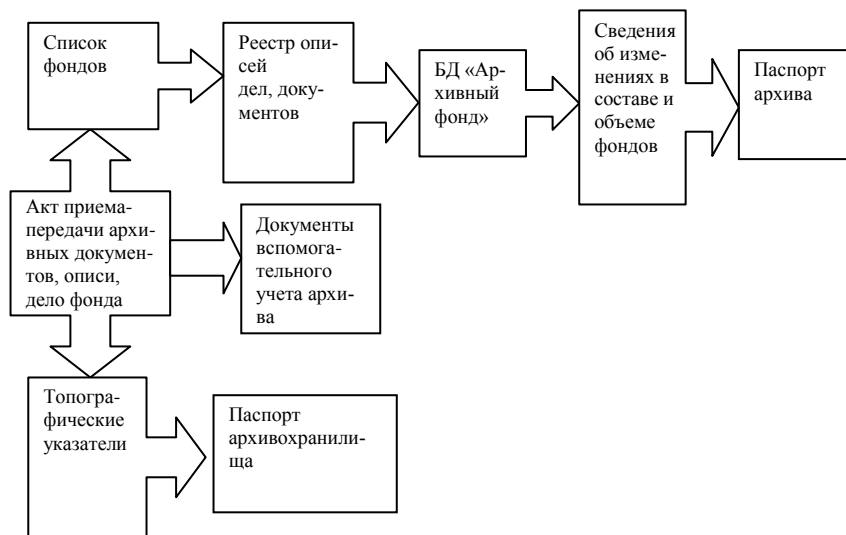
Список фондов

Реестр описей дел, документов

БД «Архивный фонд»

Сведения об изменениях в составе и объеме фондов

Паспорт архива

Акт приема-передачи архивных документов, описи, дело фонда

Документы вспомогательного учета архива

Топографические указатели

Паспорт архивохранилища